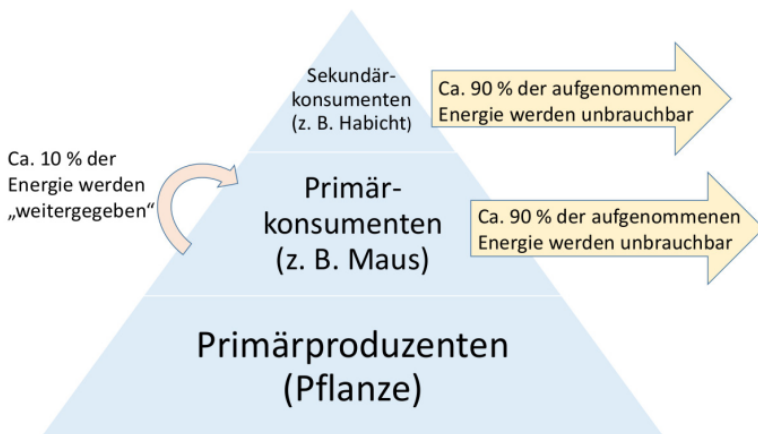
Sekundärkonsumenten (z. B. Habicht)

Ca. 90 % der aufgenommenen Energie werden unbrauchbar

Ca. 10 % der Energie werden „weitergegeben“

Primärkonsumenten (z. B. Maus)

Ca. 90 % der aufgenommenen Energie werden unbrauchbar

Primärproduzenten (Pflanze)